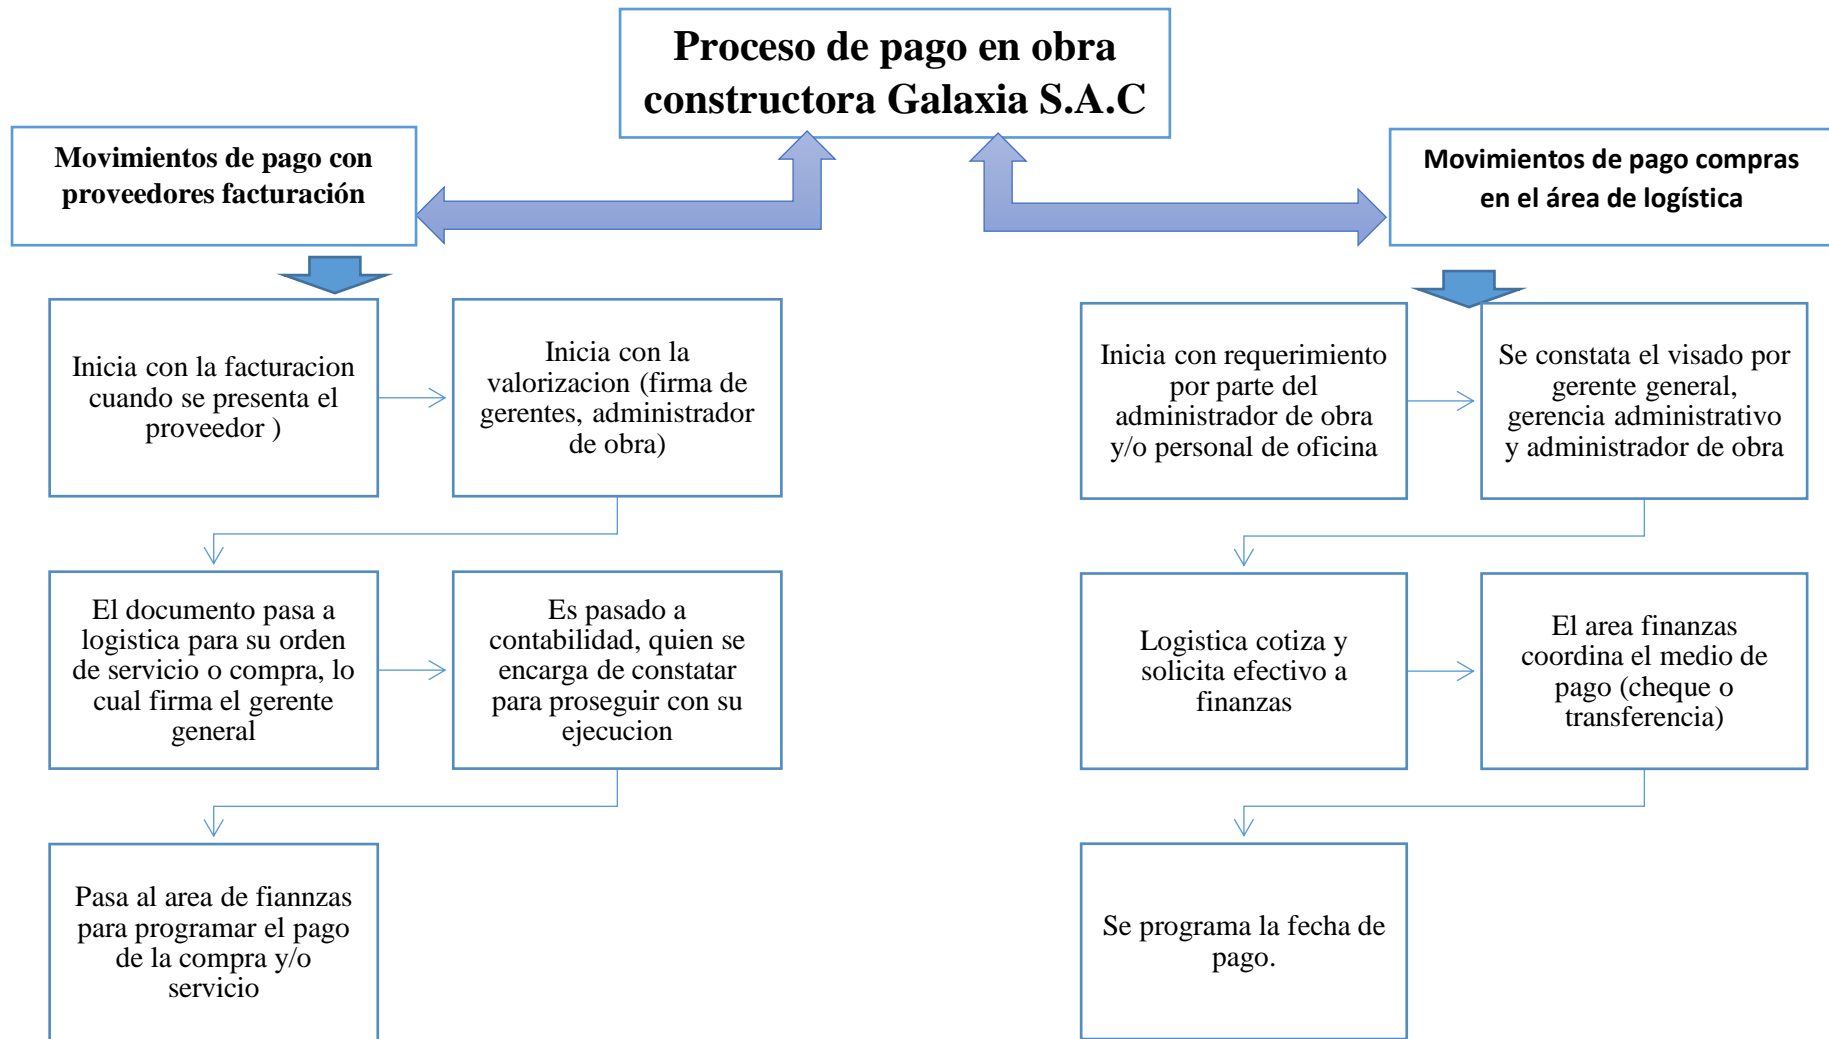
Proceso de pago en obra constructora Galaxia S.A.C

Movimientos de pago con proveedores facturación

Inicia con la facturacion cuando se presenta el proveedor )

Inicia con la valorizacion (firma de gerentes, administrador de obra)

El documento pasa a logistica para su orden de servicio o compra, lo cual firma el gerente general

Es pasado a contabilidad, quien se encarga de constatar para proseguir con su ejecucion

Pasa al area de fiannzas para programar el pago de la compra y/o servicio

Movimientos de pago compras en el área de logística

Inicia con requerimiento por parte del administrador de obra y/o personal de oficina

Se constata el visado por gerente general, gerencia administrativo y administrador de obra

Logistica cotiza y solicita efectivo a finanzas

El area finanzas coordina el medio de pago (cheque o transferencia)

Se programa la fecha de pago.